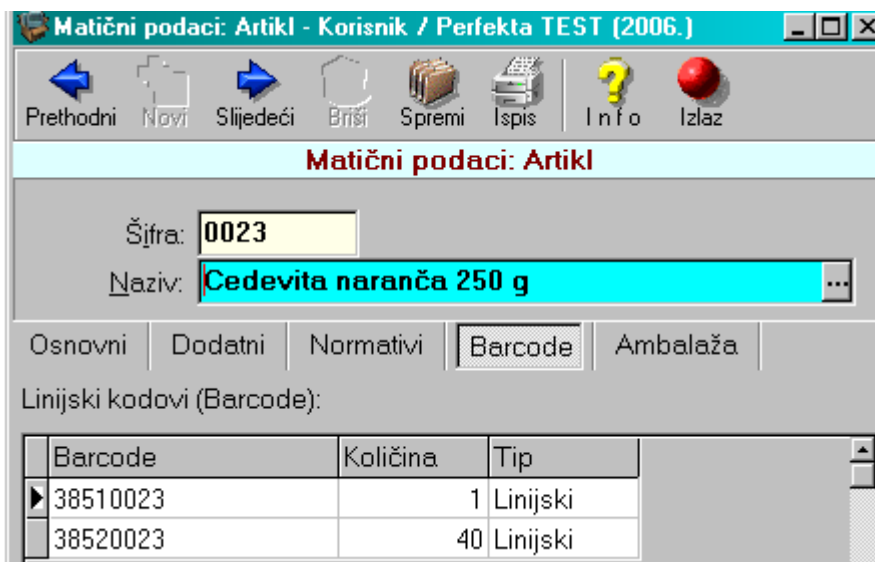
Matični podaci: Artikl - Korisnik / Perfekta TEST (2006.)

Prethodni Novi Slijedeći Briši Spremi Ispis Info Izlaz

Matični podaci: Artikl

Šifra: 0023

Naziv: Cedevita naranča 250 g

Osnovni Dodatni Normativi Barcode Ambalaža

Linijski kodovi (Barcode):

| Barcode | Količina | Tip |
|---|---|---|
| 38510023 | 1 | Linijski |
| 38520023 | 40 | Linijski |